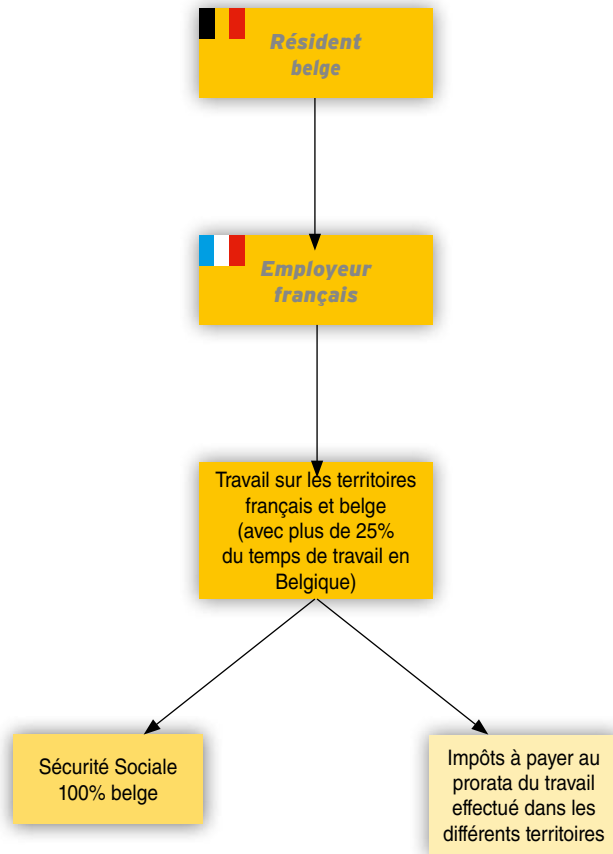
Résident belge

Employeur français

Travail sur les territoires français et belge (avec plus de 25% du temps de travail en Belgique)

Sécurité Sociale 100% belge

Impôts à payer au prorata du travail effectué dans les différents territoires